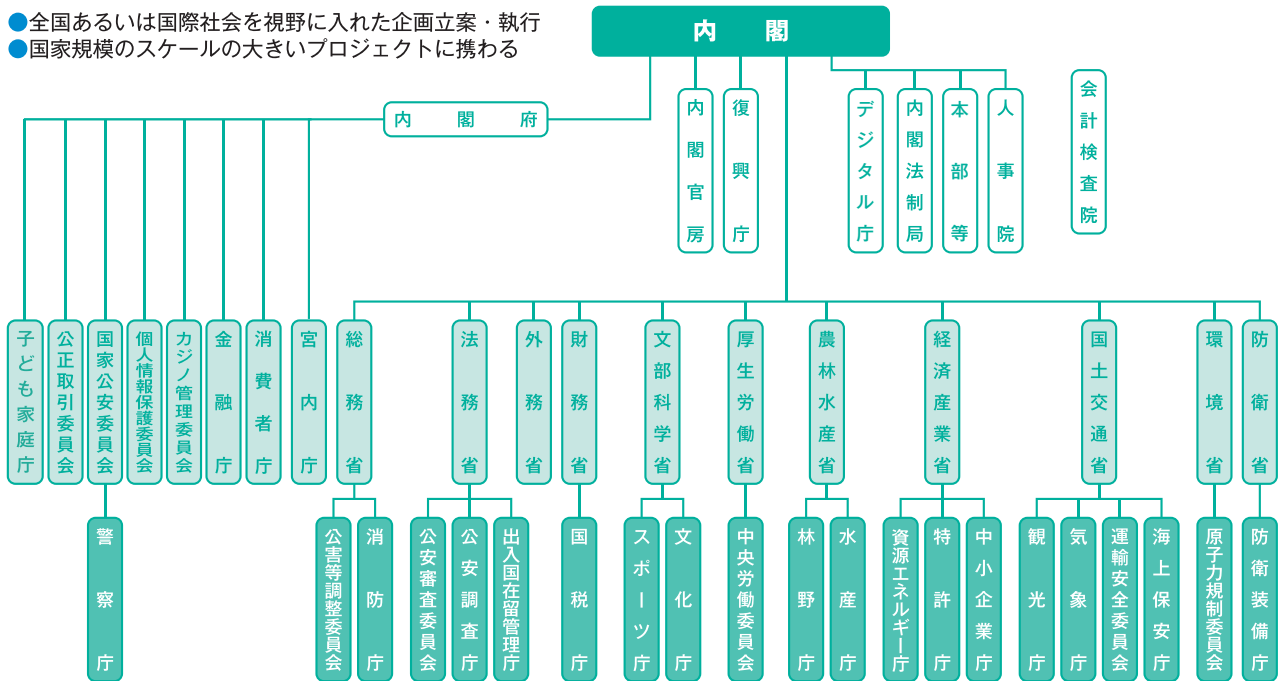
●全国あるいは国際社会を視野に入れた企画立案・執行
●国家規模のスケールの大きいプロジェクトに携わる

内閣

内閣府

内閣官房

復興庁

デジタル庁

内閣法制局

本部等

人事院

会計検査院

子ども家庭庁

公正取引委員会

国家公安委員会

個人情報保護委員会

カジノ管理委員会

金融庁

消費者庁

宮内庁

警察庁

総務省

法務省

外務省

財務省

文部科学省

厚生労働省

農林水産省

経済産業省

国土交通省

環境省

防衛省

公害等調整委員会

消防庁

公安審査委員会

公安調査庁

出入国在留管理庁

国税庁

スポーツ庁

文化庁

中央労働委員会

林野庁

水産庁

資源エネルギー庁

特許庁

中小企業庁

観光庁

気象庁

運輸安全委員会

海上保安庁

原子力規制委員会

防衛装備庁